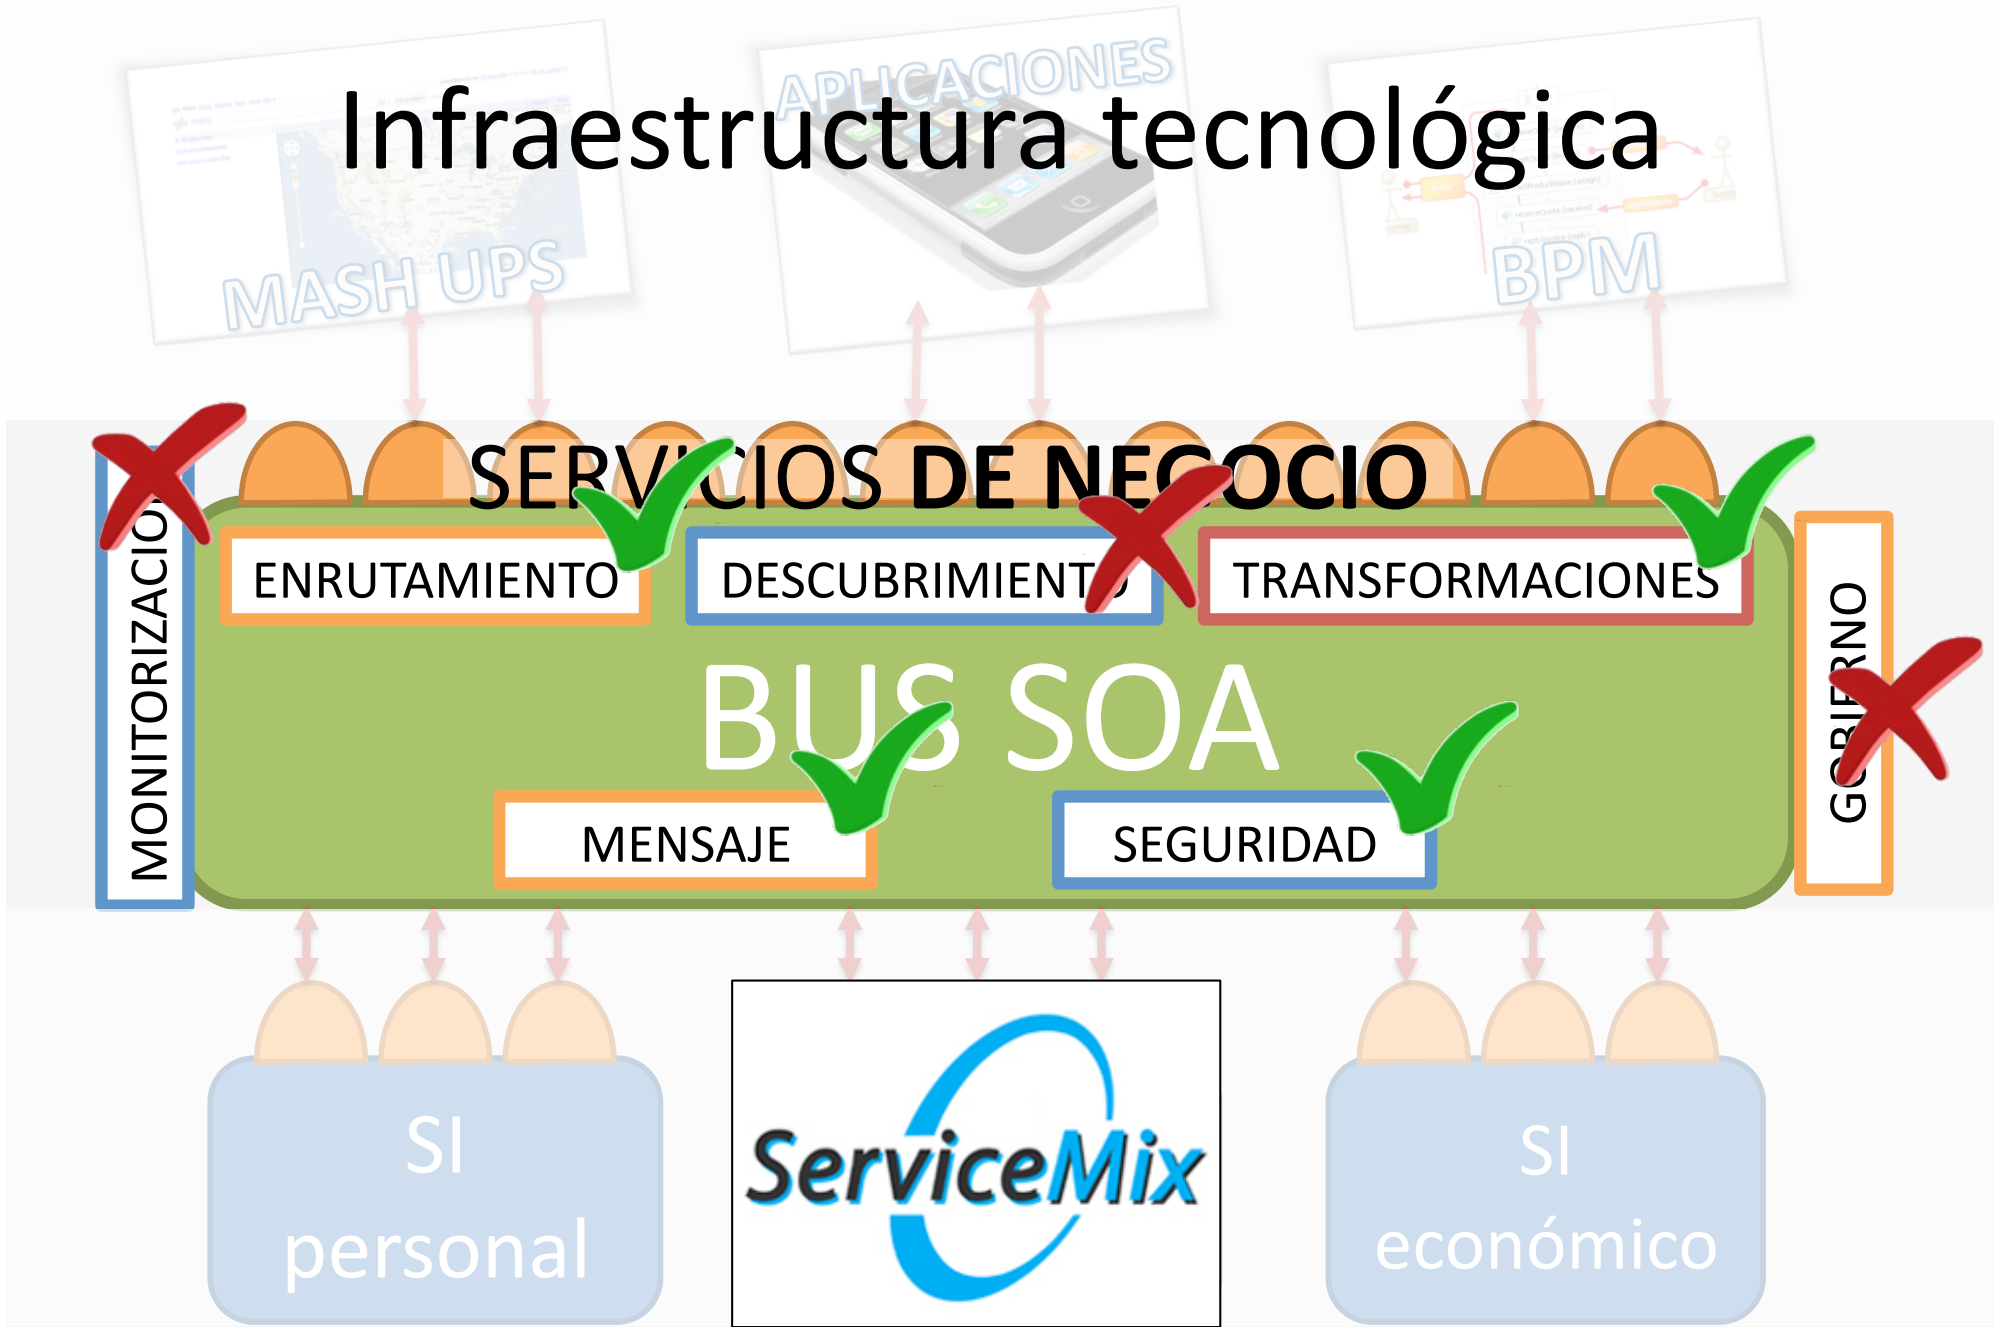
Infraestructura tecnológica

MASH UPS

APLICACIONES

BPM

SERVICIOS DE NEGOCIO

MONITORIZACIÓN

ENRUTAMIENTO

DESCUBRIMIENTO

TRANSFORMACIONES

BUS SOA

MENSAJE

SEGURIDAD

GOBIERNO

SI personal

ServiceMix

SI económico